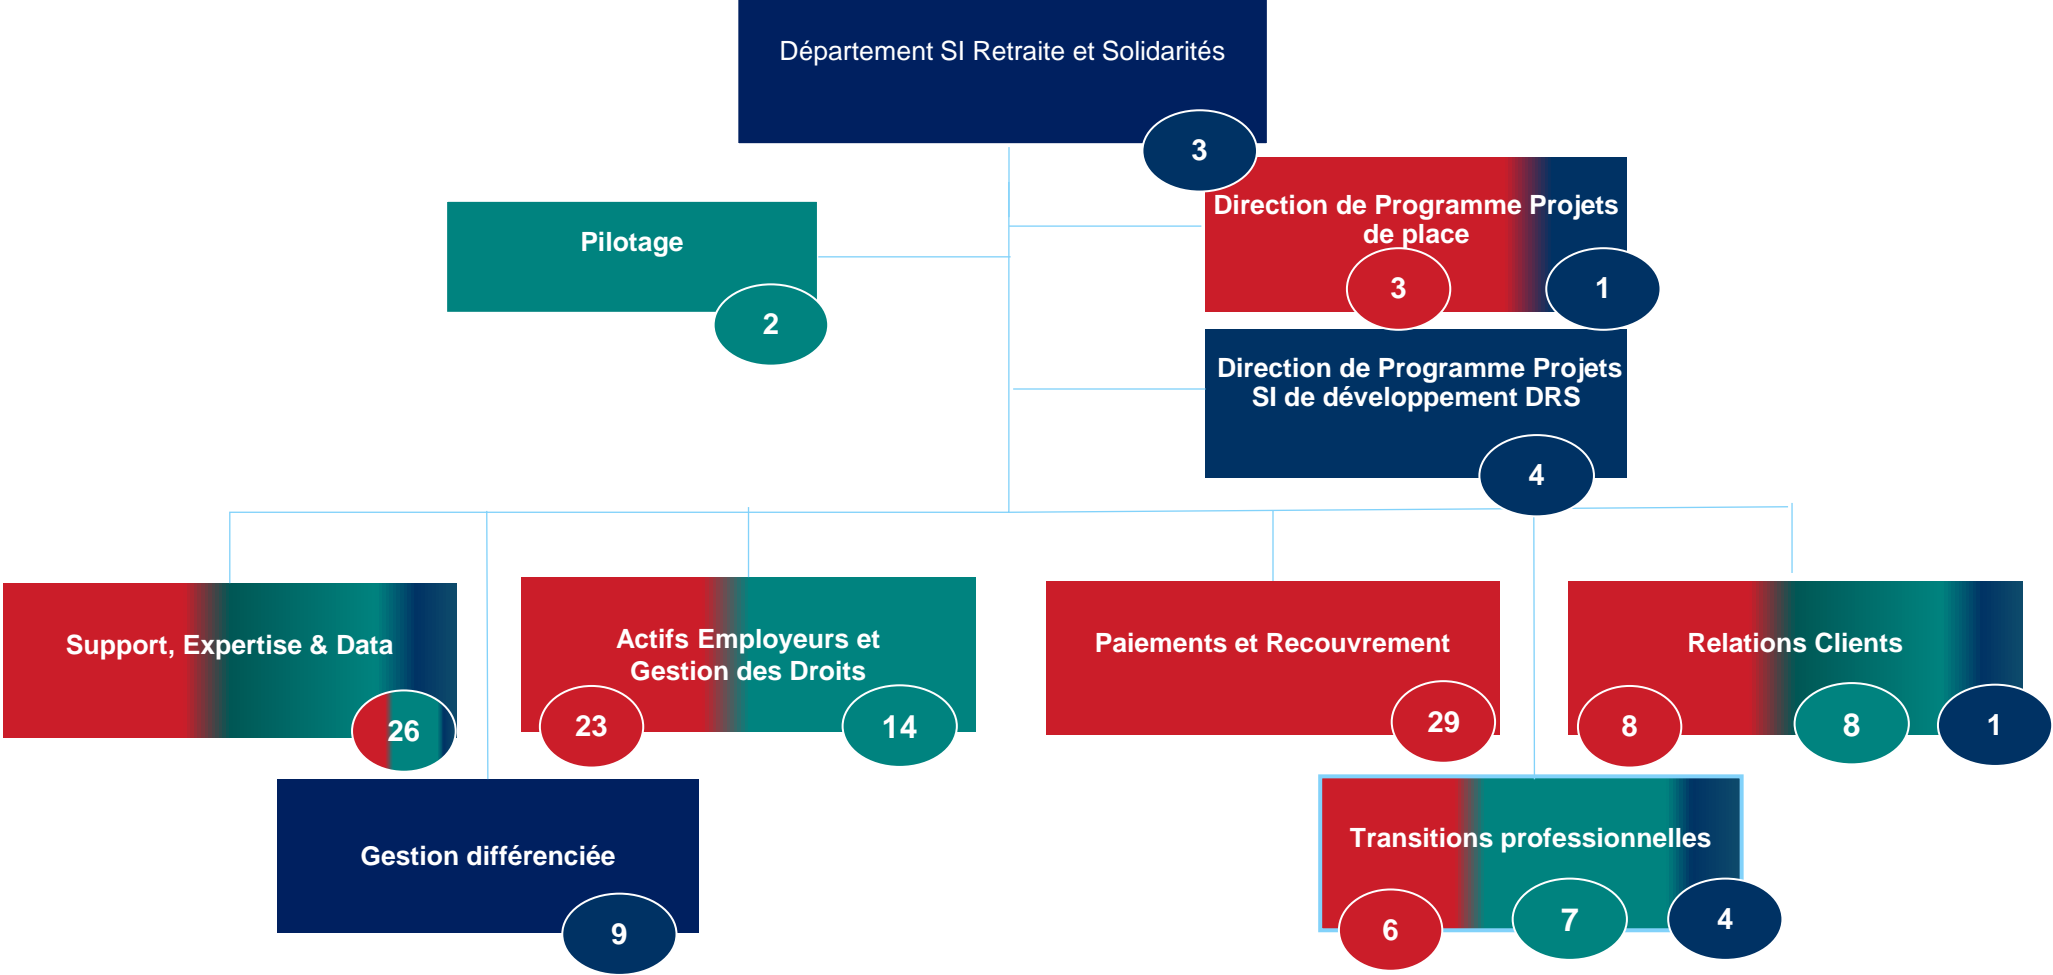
Département SI Retraite et Solidarités

3

Pilotage

2

Direction de Programme Projets de place

3

1

Direction de Programme Projets SI de développement DRS

4

Support, Expertise & Data

26

Actifs Employeurs et Gestion des Droits

23

14

Paiements et Recouvrement

29

Relations Clients

8

8

1

Gestion différenciée

9

Transitions professionnelles

6

7

4